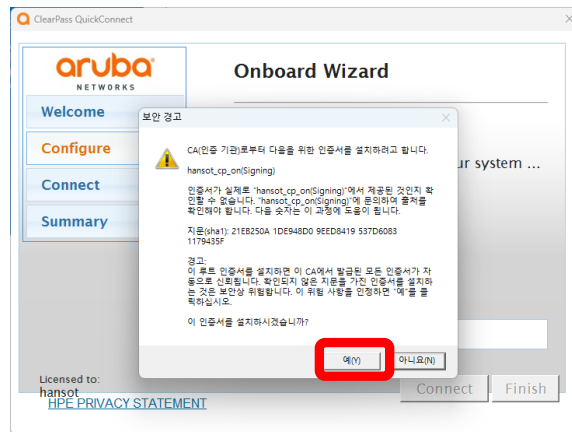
ClearPass QuickConnect

aruba
NETWORKS

Welcome
Configure
Connect
Summary

Onboard Wizard

ur system ...

보안 경고

CA(인증 기관)로부터 다음을 위한 인증서를 설치하려고 합니다.

hansot_cp_on(Signing)

인증서가 실제로 "hansot_cp_on(Signing)"에서 제공된 것인지 확인할 수 없습니다. "hansot_cp_on(Signing)"에 문의하여 출처를 확인해야 합니다. 다음 숫자는 이 과정에 도움이 됩니다.

지문(sha1): 21EB250A 1DE948D0 9EED8419 537D6083 1179435F

경고:
이 루트 인증서를 설치하면 이 CA에서 발급된 모든 인증서가 자동으로 신뢰됩니다. 확인되지 않은 지문을 가진 인증서를 설치하는 것은 보안상 위험합니다. 이 위험 사항을 인정하면 "예"를 클릭하십시오.

이 인증서를 설치하시겠습니까?

예(Y)
아니요(N)

Licensed to:
hansot
HPE PRIVACY STATEMENT

Connect
Finish